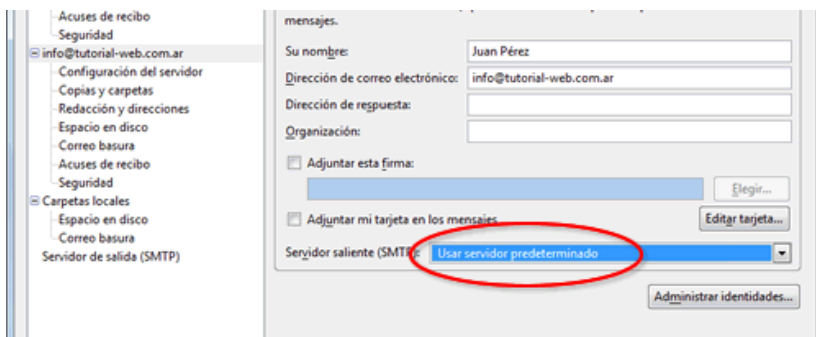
Acuses de recibo
Seguridad
info@tutorial-web.com.ar
Configuración del servidor
Copias y carpetas
Redacción y direcciones
Espacio en disco
Correo basura
Acuses de recibo
Seguridad
Carpetas locales
Espacio en disco
Correo basura
Servidor de salida (SMTP)

mensajes.

Su nombre: Juan Pérez
Dirección de correo electrónico: info@tutorial-web.com.ar
Dirección de respuesta:
Organización:

Adjuntar esta firma:

Elegir...

Adjuntar mi tarjeta en los mensajes

Editar tarjeta...

Servidor saliente (SMTP): Usar servidor predeterminado

Administrar identidades...